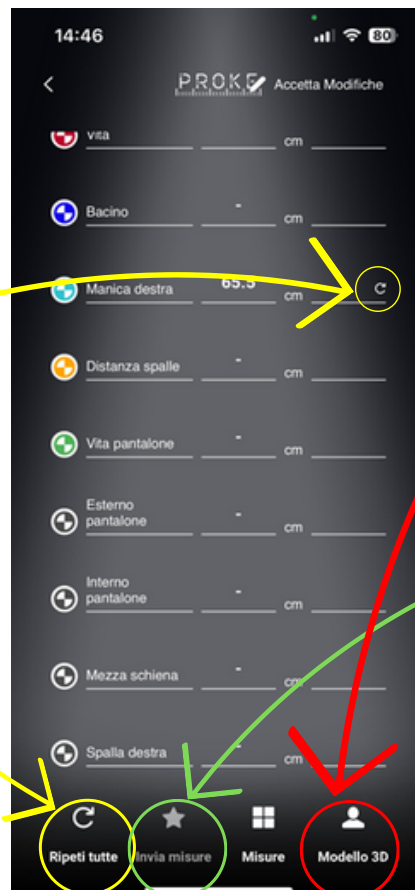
14:46

80

<

PROKE

Accetta Modifiche

Vita

cm

Bacino

-

cm

Manica destra

65.5

cm

Distanza spalle

-

cm

Vita pantalone

-

cm

Esterno pantalone

-

cm

Interno pantalone

-

cm

Mezza schiena

-

cm

Spalla destra

-

cm

Ripeti tutte

Invia misure

Misure

Modello 3D